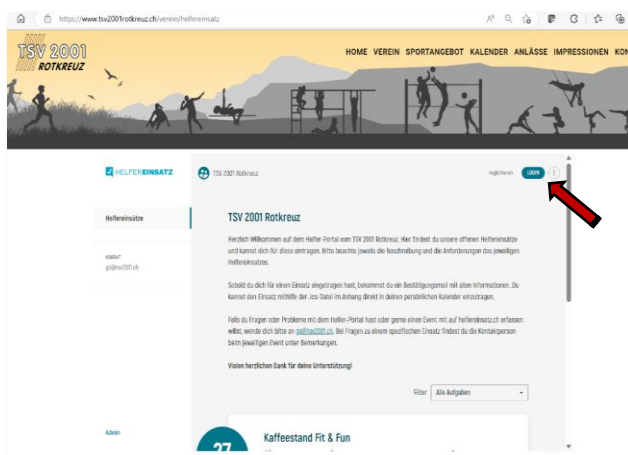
https://www.tsv2001rotkreuz.ch/verein/helfereinsatz

TSV 2001 ROTKREUZ

HOME VEREIN SPORTANGEBOT KALENDER ANLÄSSE IMPRESSIONEN KO

HELFEREINSATZ

TSV 2001 Rotkreuz

Registrieren LOGIN

Helfereinsätze

Kontakt
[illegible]@tsv2001.ch

TSV 2001 Rotkreuz

Herzlich Willkommen auf dem Helfer-Portal vom TSV 2001 Rotkreuz. Hier findest du unsere offenen Helfereinsätze und kannst dich für diese eintragen. Bitte beachte jeweils die Beschreibung und die Anforderungen des jeweiligen Helfereinsatzes.

Sobald du dich für einen Einsatz eingetragen hast, bekommst du ein Bestätigungsmail mit allen Informationen. Du kannst den Einsatz mittels der .ics-Datei im Anhang direkt in deinen persönlichen Kalender eintragen.

Falls du Fragen oder Probleme mit dem Helfer-Portal hast oder gerne einen Event mit auf helfereinsatz.ch erfassen willst, werde dich bitte an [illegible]@tsv2001.ch. Bei Fragen zu einem spezifischen Einsatz findest du die Kontaktperson beim jeweiligen Event unter Bemerkungen.

Vielen herzlichen Dank für deine Unterstützung!

Filter Alle Aufgaben

27

Kaffeestand Fit & Fun

Admin